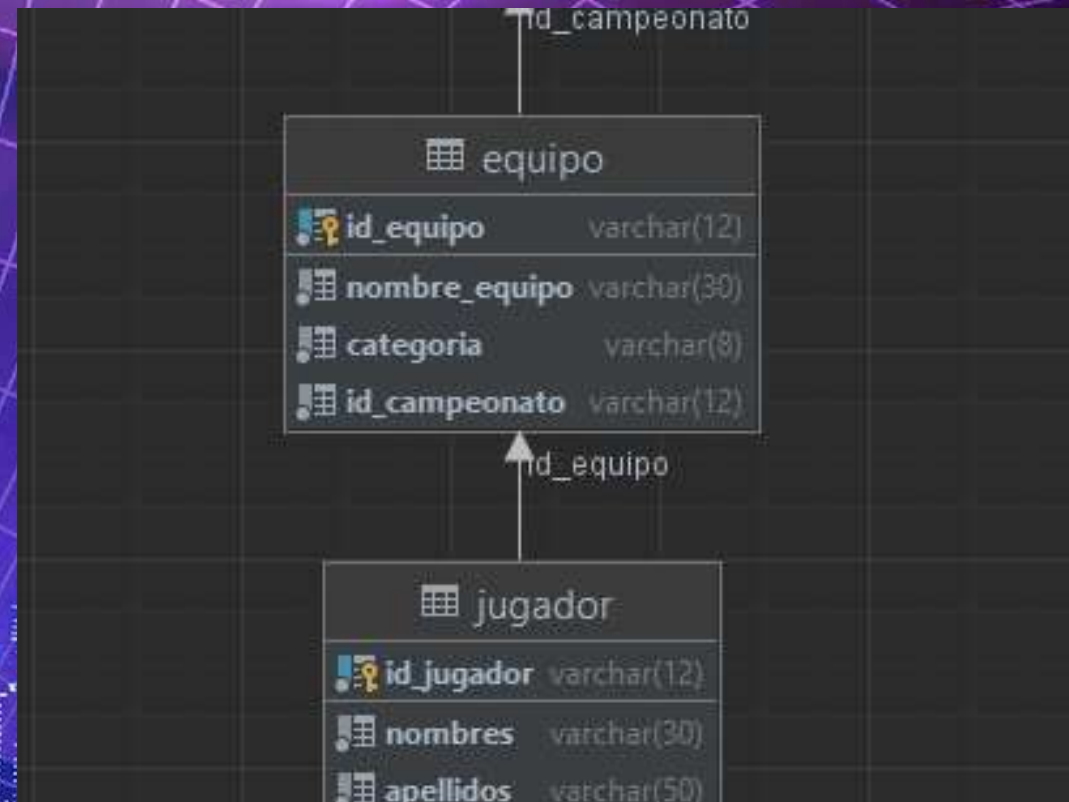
id_campeonato

equipo

| | |
|---|---|
| id_equipo | varchar(12) |
| nombre_equipo | varchar(30) |
| categoria | varchar(8) |
| id_campeonato | varchar(12) |

id_equipo

jugador

| | |
|---|---|
| id_jugador | varchar(12) |
| nombres | varchar(30) |
| apellidos | varchar(50) |